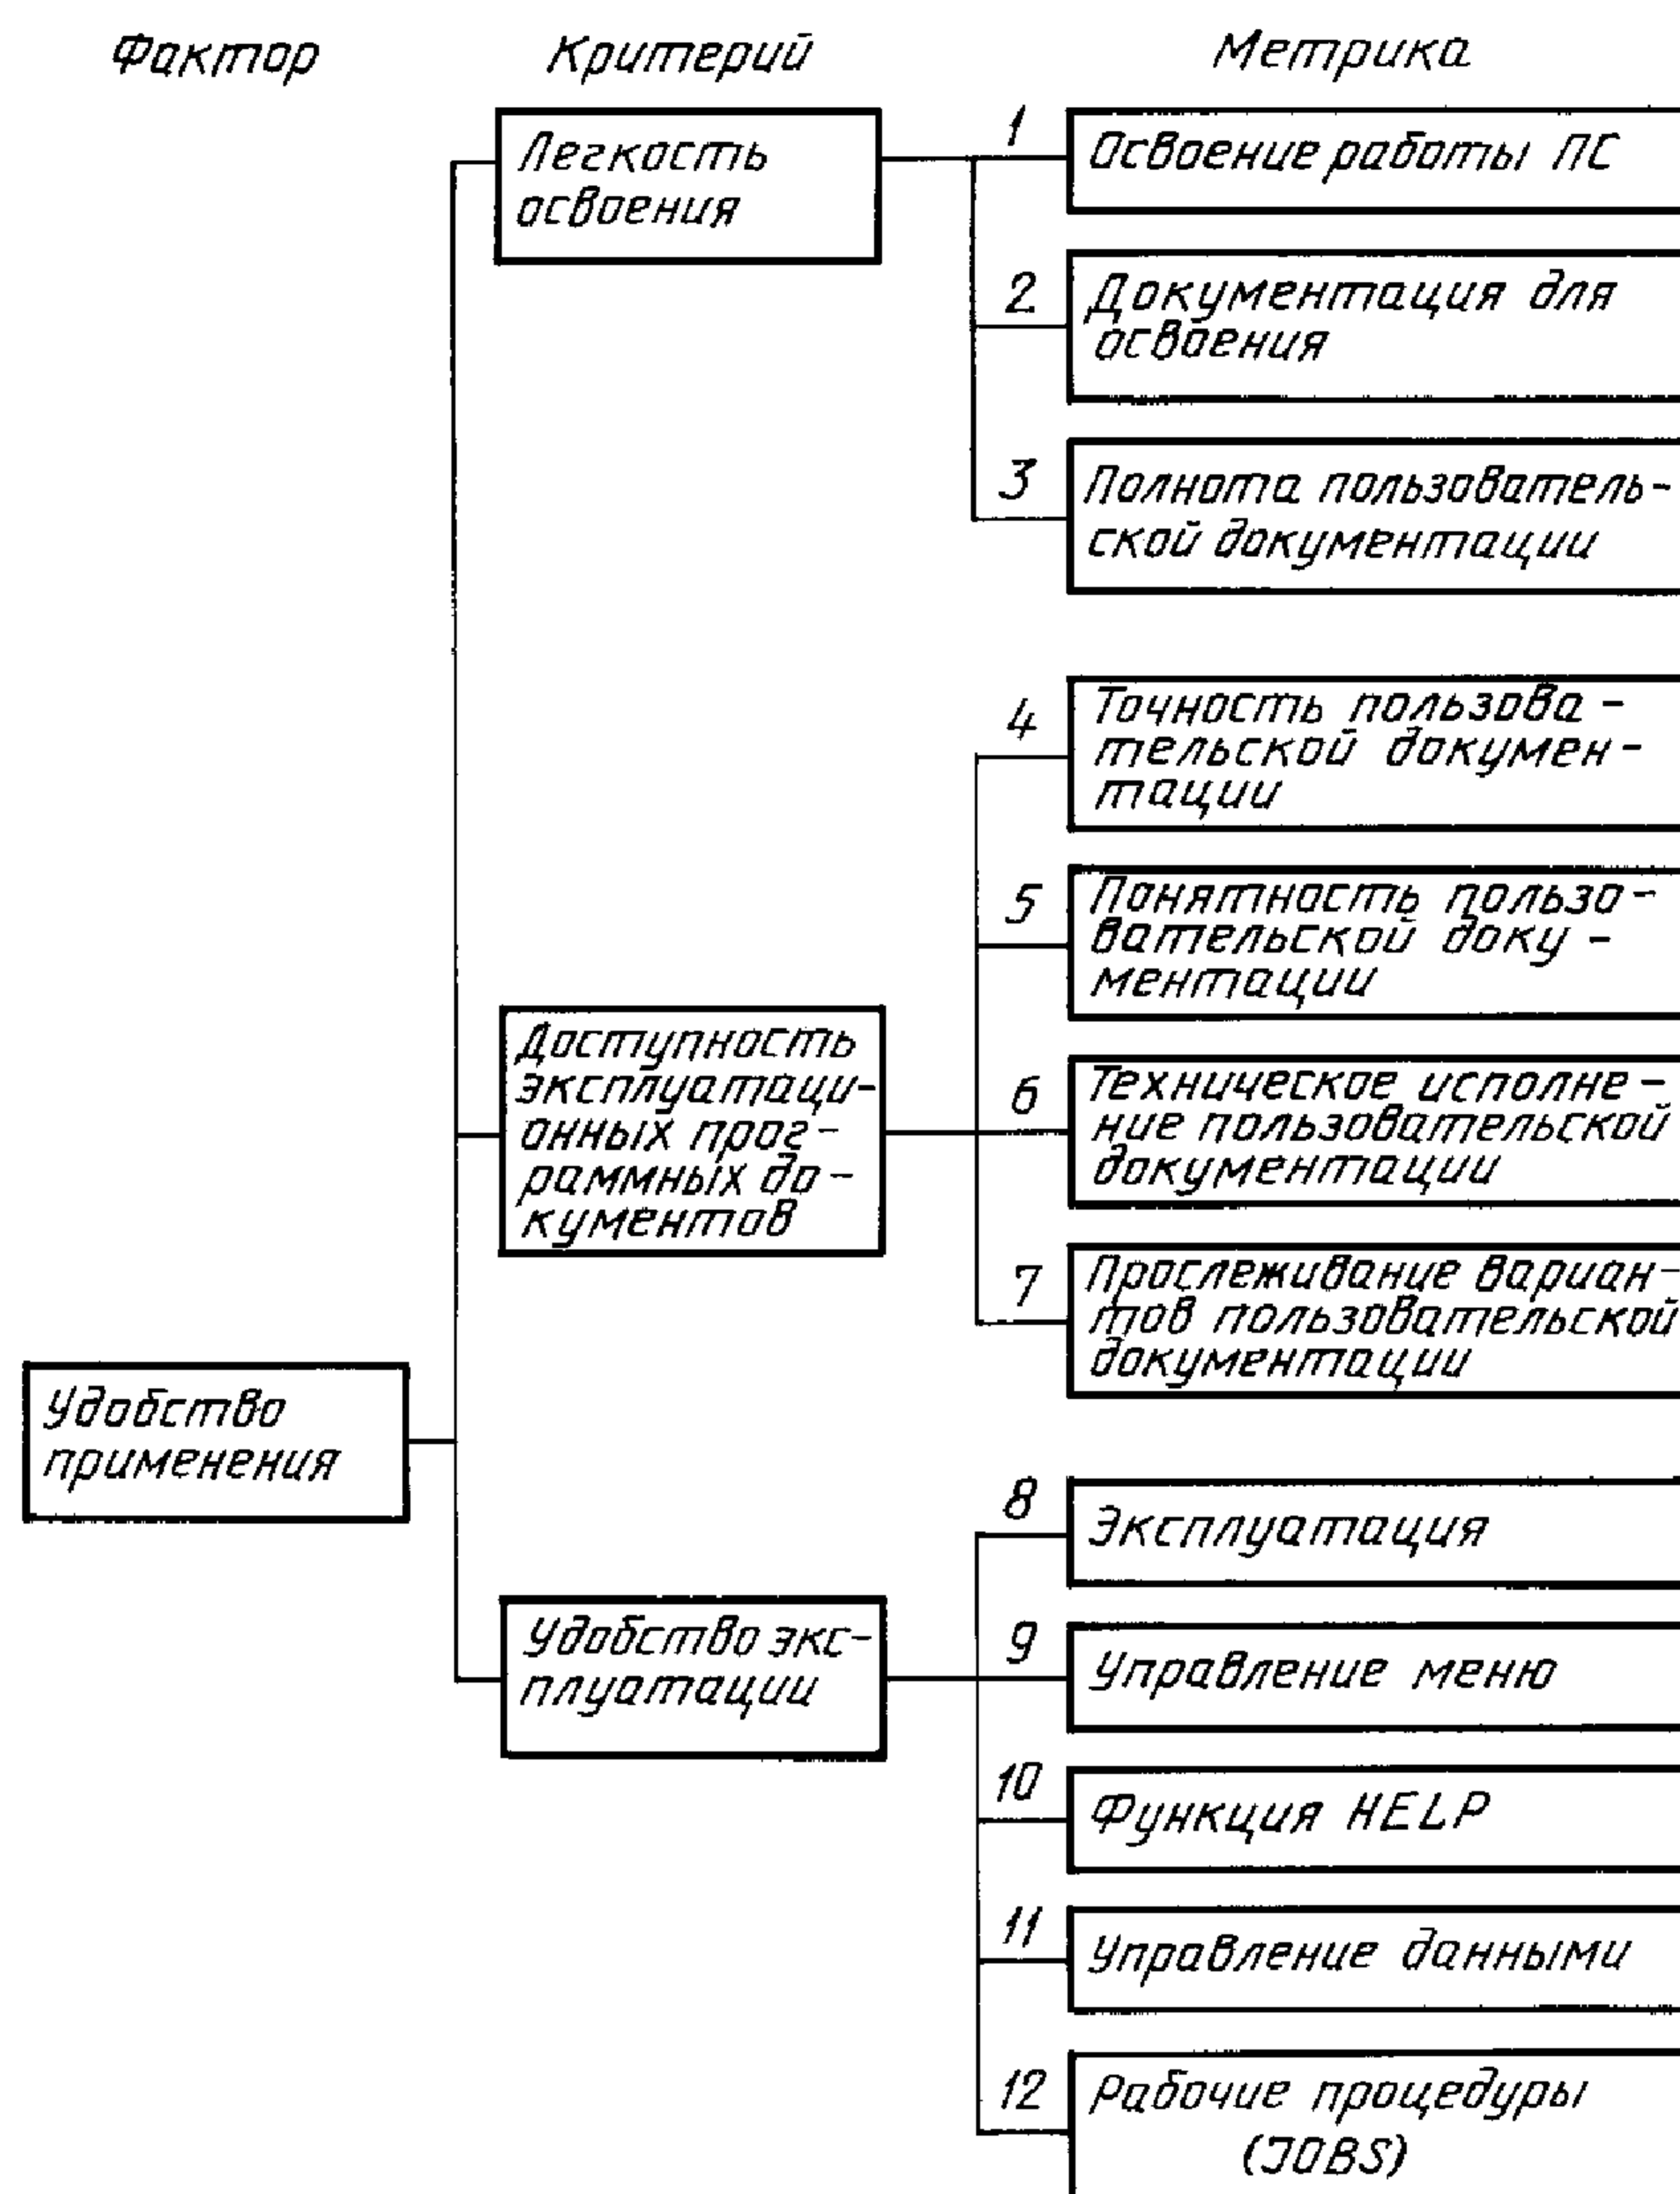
Фактор

Критерий

Метрика

Легкость освоения

1 Освоение работы ПС

2 Документация для освоения

3 Полнота пользовательской документации

4 Точность пользовательской документации

5 Понятность пользовательской документации

Доступность эксплуатационных программных документов

6 Техническое исполнение пользовательской документации

7 Прослеживание вариантов пользовательской документации

Удобство применения

8 Эксплуатация

Удобство эксплуатации

9 Управление меню

10 Функция HELP

11 Управление данными

12 Рабочие процедуры (JOBS)